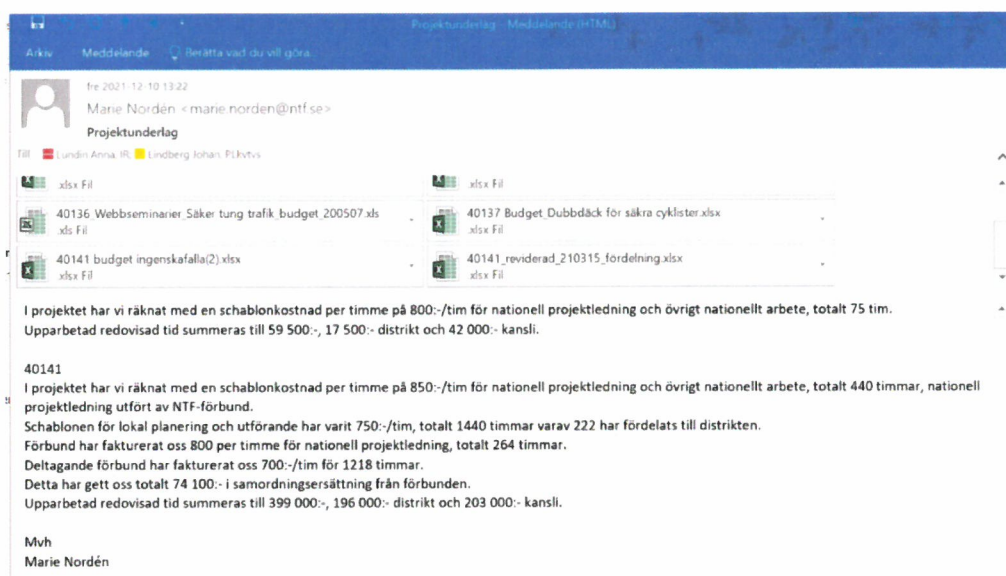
Projektunderlag - Meddelande (HTML)

Arkiv Meddelande Berätta vad du vill göra

fre 2021-12-10 13:22
Marie Nordén <marie.norden@ntf.se>
Projektunderlag
Till Lundin Anna; IR; Lindberg Johan; PLkvtvs

.xlsx Fil
.xlsx Fil
40136_Webbseminarier_Säker tung trafik_budget_200507.xls
.xls Fil
40137 Budget_Dubbdäck för säkra cyklister.xlsx
.xlsx Fil
40141 budget ingenskafalla(2).xlsx
.xlsx Fil
40141_reviderad_210315_fördelning.xlsx
.xlsx Fil

I projektet har vi räknat med en schablonkostnad per timme på 800:-/tim för nationell projektledning och övrigt nationellt arbete, totalt 75 tim.
Upparbetad redovisad tid summeras till 59 500:-, 17 500:- distrikt och 42 000:- kansli.

40141
I projektet har vi räknat med en schablonkostnad per timme på 850:-/tim för nationell projektledning och övrigt nationellt arbete, totalt 440 timmar, nationell projektledning utfört av NTF-förbund.
Schablonen för lokal planering och utförande har varit 750:-/tim, totalt 1440 timmar varav 222 har fördelats till distrikten.
Förbund har fakturerat oss 800 per timme för nationell projektledning, totalt 264 timmar.
Deltagande förbund har fakturerat oss 700:-/tim för 1218 timmar.
Detta har gett oss totalt 74 100:- i samordningsersättning från förbunden.
Upparbetad redovisad tid summeras till 399 000:-, 196 000:- distrikt och 203 000:- kansli.

Mvh
Marie Nordén